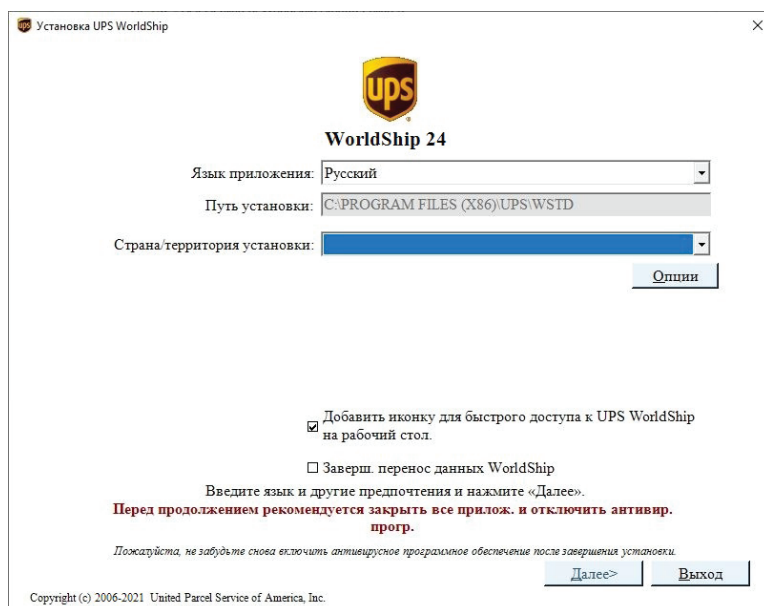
Установка UPS WorldShip

×

ups

WorldShip 24

Язык приложения: Русский

Путь установки: C:\PROGRAM FILES (X86)\UPS\WSTD

Страна/территория установки:

Опции

☑ Добавить иконку для быстрого доступа к UPS WorldShip на рабочий стол.

☐ Заверш. перенос данных WorldShip

Введите язык и другие предпочтения и нажмите «Далее».

Перед продолжением рекомендуется закрыть все прилож. и отключить антивир. прогр.

Пожалуйста, не забудьте снова включить антивирусное программное обеспечение после завершения установки.

Далее>

Выход

Copyright (c) 2006-2021 United Parcel Service of America, Inc.